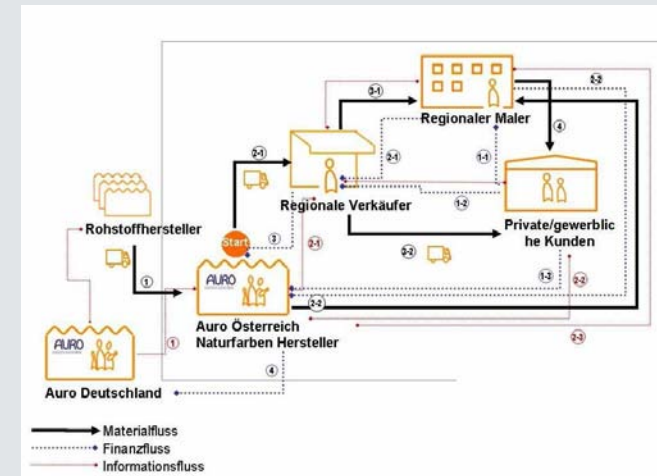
Regionaler Maler

Regionale Verkäufer

Private/gewerbliche Kunden

Rohstoffhersteller

Start

AURO

Auro Österreich Naturfarben Hersteller

AURO

Auro Deutschland

3-1

2-2

2-1

4

2-1

1-1

1-2

2-1

3

2-1

1

2-2

1-3

2-2

2-2

1

2-3

4

Materialfluss
Finanzfluss
Informationsfluss